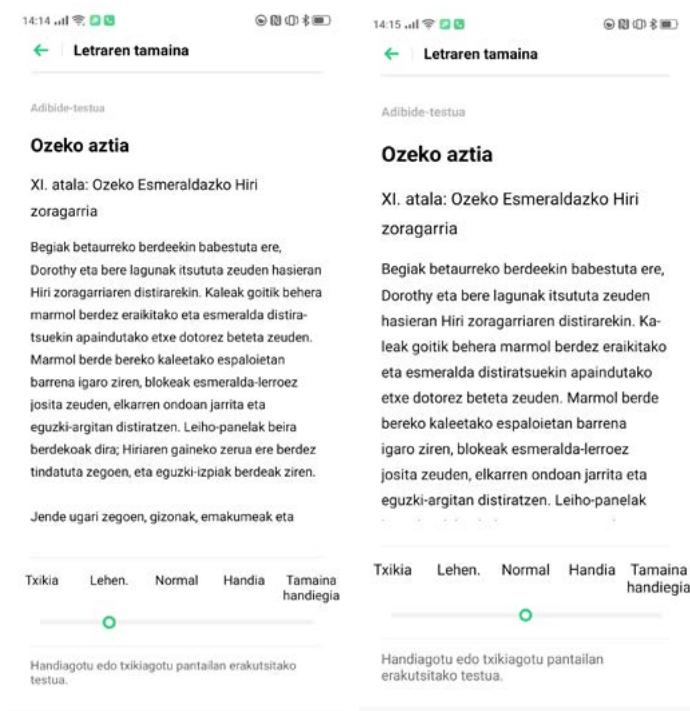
14:14

← Letraren tamaina

Adibide-testua

Ozeko aztia

XI. atala: Ozeko Esmeraldazko Hiri zoragarria

Begiak betaurreko berdeekin babestuta ere, Dorothy eta bere lagunak itsututa zeuden hasieran Hiri zoragarriaren distirarekin. Kaleak goitik behera marmol berdez eraikitako eta esmeralda distiratsuekin apaindutako etxe dotorez beteta zeuden. Marmol berde bereko kaleetako espaloietan barrena igaro ziren, blokeak esmeralda-lerroez jositа zeuden, elkarren ondoan jarrita eta eguzki-argitan distiratzen. Leiho-panelak beira berdekoak dira; Hiriaren gaineko zerua ere berdez tindatuta zegoen, eta eguzki-izpiak berdeak ziren.

Jende ugari zegoen, gizonak, emakumeak eta

Txikia Lehen. Normal Handia Tamaina handiegia

Handiagotu edo txikiagotu pantailan erakutsitako testua.

14:15

← Letraren tamaina

Adibide-testua

Ozeko aztia

XI. atala: Ozeko Esmeraldazko Hiri zoragarria

Begiak betaurreko berdeekin babestuta ere, Dorothy eta bere lagunak itsututa zeuden hasieran Hiri zoragarriaren distirarekin. Kaleak goitik behera marmol berdez eraikitako eta esmeralda distiratsuekin apaindutako etxe dotorez beteta zeuden. Marmol berde bereko kaleetako espaloietan barrena igaro ziren, blokeak esmeralda-lerroez jositа zeuden, elkarren ondoan jarrita eta eguzki-argitan distiratzen. Leiho-panelak

Txikia Lehen. Normal Handia Tamaina handiegia

Handiagotu edo txikiagotu pantailan erakutsitako testua.